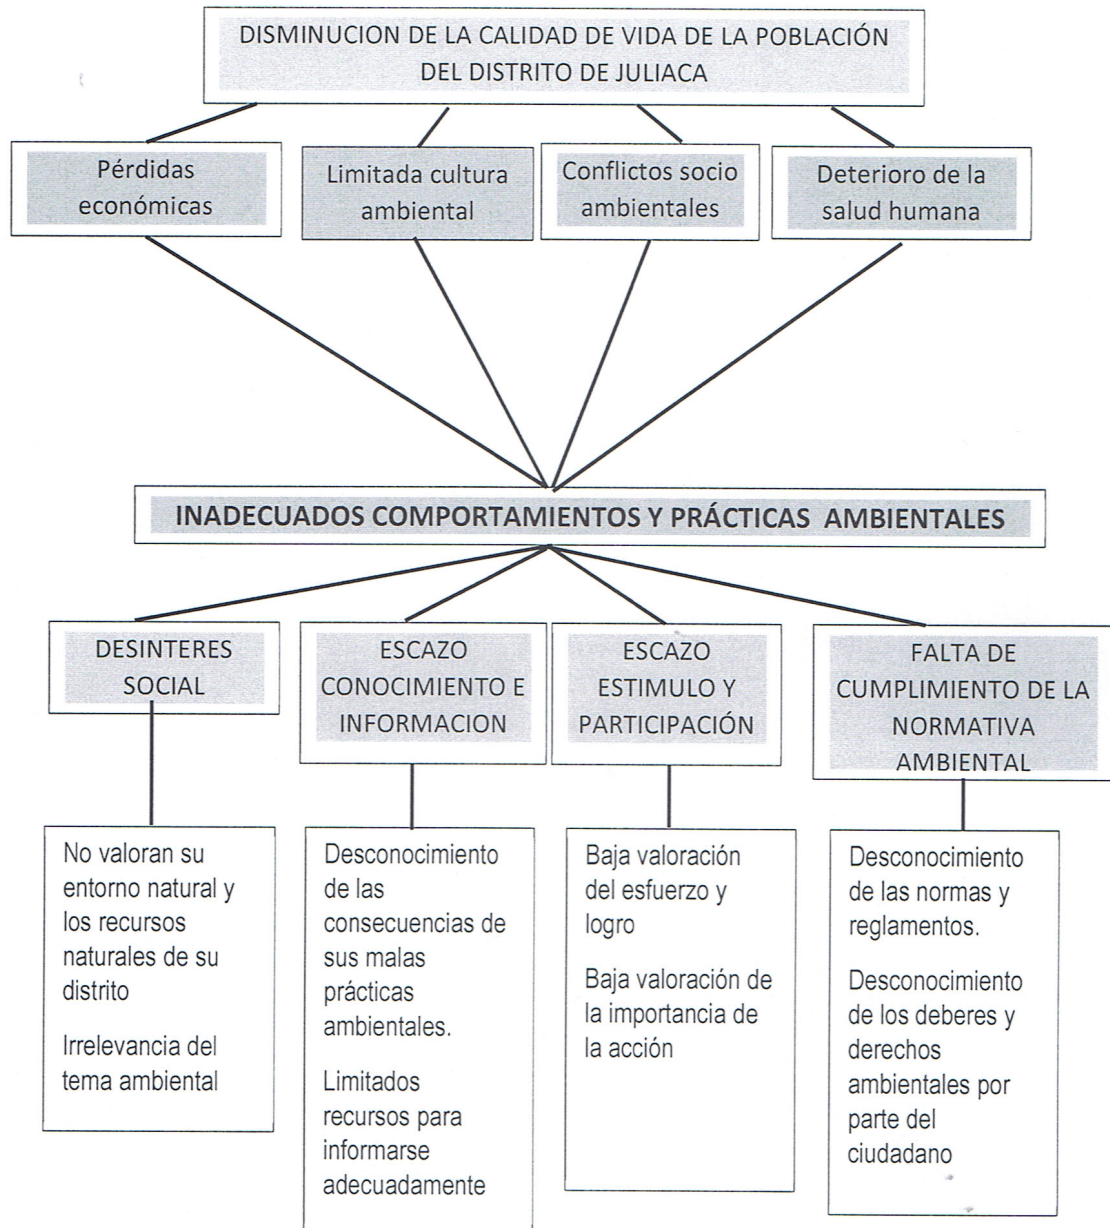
DISMINUCION DE LA CALIDAD DE VIDA DE LA POBLACIÓN DEL DISTRITO DE JULIACA

Pérdidas económicas

Limitada cultura ambiental

Conflictos socio ambientales

Deterioro de la salud humana

INADECUADOS COMPORTAMIENTOS Y PRÁCTICAS AMBIENTALES

DESINTERES SOCIAL

ESCAZO CONOCIMIENTO E INFORMACION

ESCAZO ESTIMULO Y PARTICIPACIÓN

FALTA DE CUMPLIMIENTO DE LA NORMATIVA AMBIENTAL

No valoran su entorno natural y los recursos naturales de su distrito

Irrelevancia del tema ambiental

Desconocimiento de las consecuencias de sus malas prácticas ambientales.

Limitados recursos para informarse adecuadamente

Baja valoración del esfuerzo y logro

Baja valoración de la importancia de la acción

Desconocimiento de las normas y reglamentos.

Desconocimiento de los deberes y derechos ambientales por parte del ciudadano